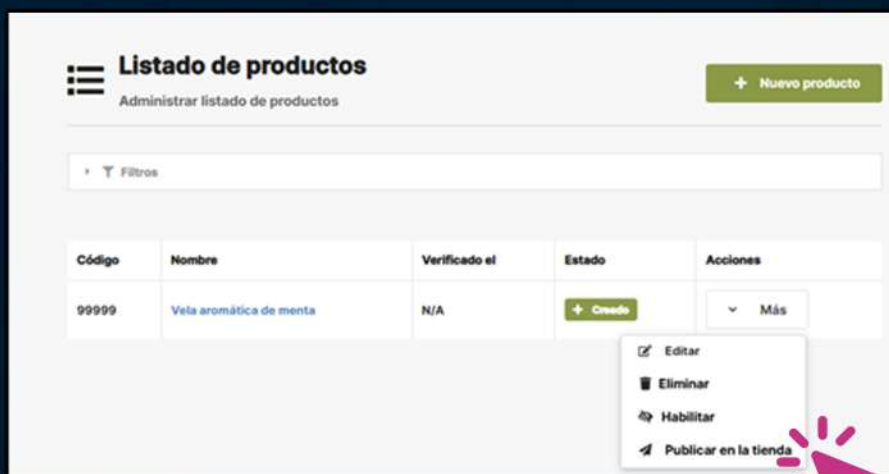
Listado de productos

Administrar listado de productos

+ Nuevo producto

Filtros

| Código | Nombre | Verificado el | Estado | Acciones |
|---|---|---|---|---|
| 99999 | Vela aromática de menta | N/A | + Creado | Más |

Editar

Eliminar

Habilitar

Publicar en la tienda